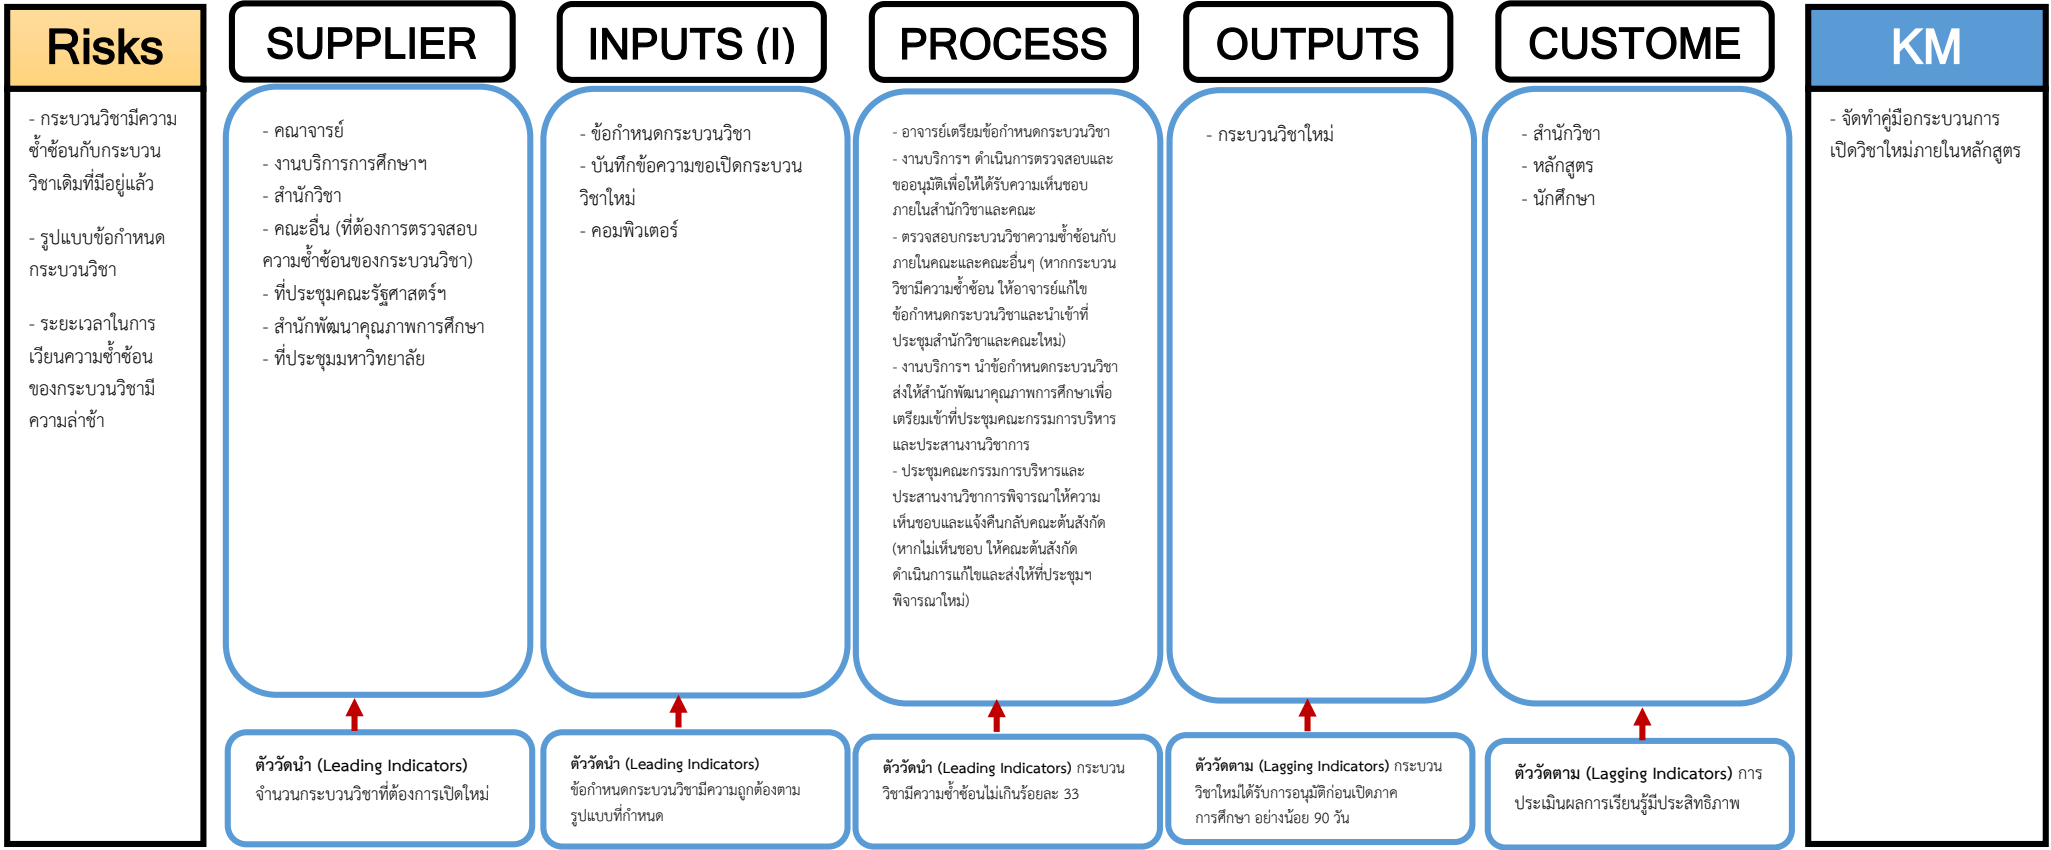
Risks

- กระบวนวิชามีความซ้ำซ้อนกับกระบวนวิชาเดิมที่มีอยู่แล้ว

- รูปแบบข้อกำหนดกระบวนวิชา

- ระยะเวลาในการเวียนความซ้ำซ้อนของกระบวนวิชามีความล่าช้า

SUPPLIER

- คณาจารย์
- งานบริการการศึกษาฯ
- สำนักวิชา
- คณะอื่น (ที่ต้องการตรวจสอบความซ้ำซ้อนของกระบวนวิชา)
- ที่ประชุมคณะรัฐศาสตร์ฯ
- สำนักพัฒนาคุณภาพการศึกษา
- ที่ประชุมมหาวิทยาลัย

ตัวชี้วัดนำ (Leading Indicators) จำนวนกระบวนวิชาที่ต้องการเปิดใหม่

INPUTS (I)

- ข้อกำหนดกระบวนวิชา
- บันทึกข้อความขอเปิดกระบวนวิชาใหม่
- คอมพิวเตอร์

ตัวชี้วัดนำ (Leading Indicators) ข้อกำหนดกระบวนวิชามีความถูกต้องตามรูปแบบที่กำหนด

PROCESS

- อาจารย์เตรียมข้อกำหนดกระบวนวิชา
- งานบริการฯ ดำเนินการตรวจสอบและขออนุมัติเพื่อให้ได้รับความเห็นชอบภายในสำนักวิชาและคณะ
- ตรวจสอบกระบวนวิชาความซ้ำซ้อนกับภายในคณะและคณะอื่นๆ (หากกระบวนวิชามีความซ้ำซ้อน ให้อาจารย์แก้ไขข้อกำหนดกระบวนวิชาและนำเข้าที่ประชุมสำนักวิชาและคณะใหม่)
- งานบริการฯ นำข้อกำหนดกระบวนวิชาส่งให้สำนักพัฒนาคุณภาพการศึกษาเพื่อเตรียมเข้าที่ประชุมคณะกรรมการบริหารและประสานงานวิชาการ
- ประชุมคณะกรรมการบริหารและประสานงานวิชาการพิจารณาให้ความเห็นชอบและแจ้งคืนกลับคณะต้นสังกัด (หากไม่เห็นชอบ ให้คณะต้นสังกัดดำเนินการแก้ไขและส่งให้ที่ประชุมฯ พิจารณาใหม่)

ตัวชี้วัดนำ (Leading Indicators) กระบวนวิชามีความซ้ำซ้อนไม่เกินร้อยละ 33

OUTPUTS

- กระบวนวิชาใหม่

ตัวชี้วัดตาม (Lagging Indicators) กระบวนวิชาใหม่ได้รับการอนุมัติก่อนเปิดภาคการศึกษา อย่างน้อย 90 วัน

CUSTOME

- สำนักวิชา
- หลักสูตร
- นักศึกษา

ตัวชี้วัดตาม (Lagging Indicators) การประเมินผลการเรียนรู้มีประสิทธิภาพ

KM

- จัดทำคู่มือกระบวนการเปิดวิชาใหม่ภายในหลักสูตร